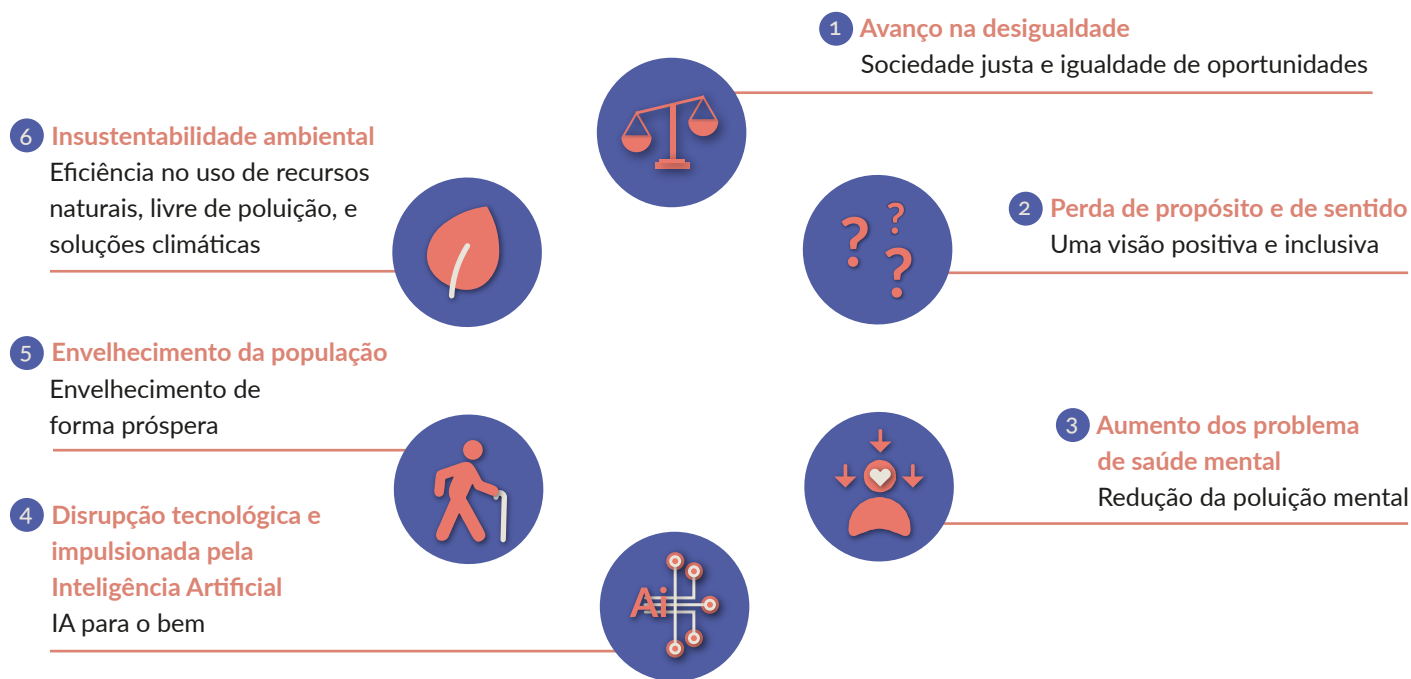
1 Avanço na desigualdade
Sociedade justa e igualdade de oportunidades

6 Insustentabilidade ambiental
Eficiência no uso de recursos naturais, livre de poluição, e soluções climáticas

? ? ?

2 Perda de propósito e de sentido
Uma visão positiva e inclusiva

5 Envelhecimento da população
Envelhecimento de forma próspera

3 Aumento dos problema de saúde mental
Redução da poluição mental

4 Disrupção tecnológica e impulsionada pela Inteligência Artificial
IA para o bem

Ai